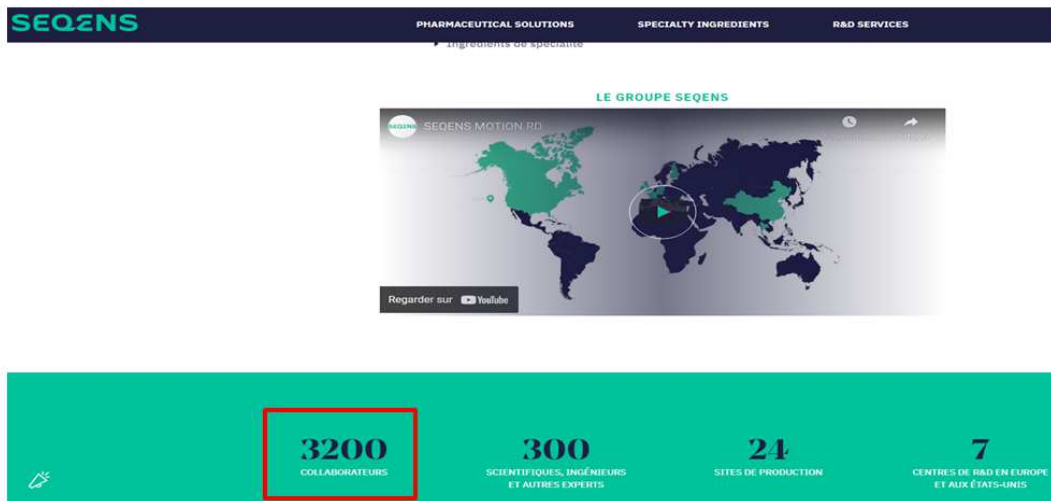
SEQENS

PHARMACEUTICAL SOLUTIONS SPECIALTY INGREDIENTS R&D SERVICES

• Ingrédients de spécialité

LE GROUPE SEQENS

SEQENS MOTION RD

Regarder sur YouTube

3200
COLLABORATEURS

300
SCIENTIFIQUES, INGÉNIEURS ET AUTRES EXPERTS

24
SITES DE PRODUCTION

7
CENTRES DE R&D EN EUROPE ET AUX ÉTATS-UNIS